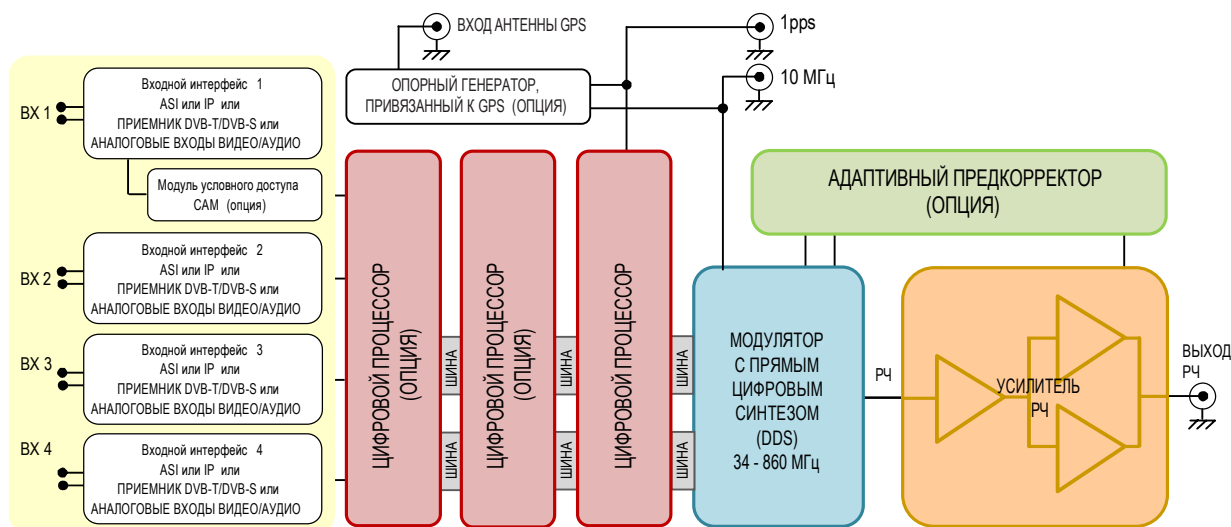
ВХОД АНТЕННЫ GPS

1pps

10 МГц

ОПОРНЫЙ ГЕНЕРАТОР, ПРИВЯЗАННЫЙ К GPS (ОПЦИЯ)

ВХ 1

Входной интерфейс 1
ASI или IP или
ПРИЕМНИК DVB-T/DVB-S или
АНАЛОГОВЫЕ ВХОДЫ ВИДЕО/АУДИО

Модуль условного доступа
CAM (опция)

ВХ 2

Входной интерфейс 2
ASI или IP или
ПРИЕМНИК DVB-T/DVB-S или
АНАЛОГОВЫЕ ВХОДЫ ВИДЕО/АУДИО

ВХ 3

Входной интерфейс 3
ASI или IP или
ПРИЕМНИК DVB-T/DVB-S или
АНАЛОГОВЫЕ ВХОДЫ ВИДЕО/АУДИО

ВХ 4

Входной интерфейс 4
ASI или IP или
ПРИЕМНИК DVB-T/DVB-S или
АНАЛОГОВЫЕ ВХОДЫ ВИДЕО/АУДИО

ЦИФРОВОЙ ПРОЦЕССОР (ОПЦИЯ)

ШИНА

ШИНА

ЦИФРОВОЙ ПРОЦЕССОР (ОПЦИЯ)

ШИНА

ШИНА

ЦИФРОВОЙ ПРОЦЕССОР

ШИНА

ШИНА

АДАПТИВНЫЙ ПРЕДКОРРЕКТОР (ОПЦИЯ)

МОДУЛЯТОР С ПРЯМЫМ ЦИФРОВЫМ СИНТЕЗОМ (DDS) 34 - 860 МГц

РЧ

УСИЛИТЕЛЬ РЧ

ВЫХОД РЧ